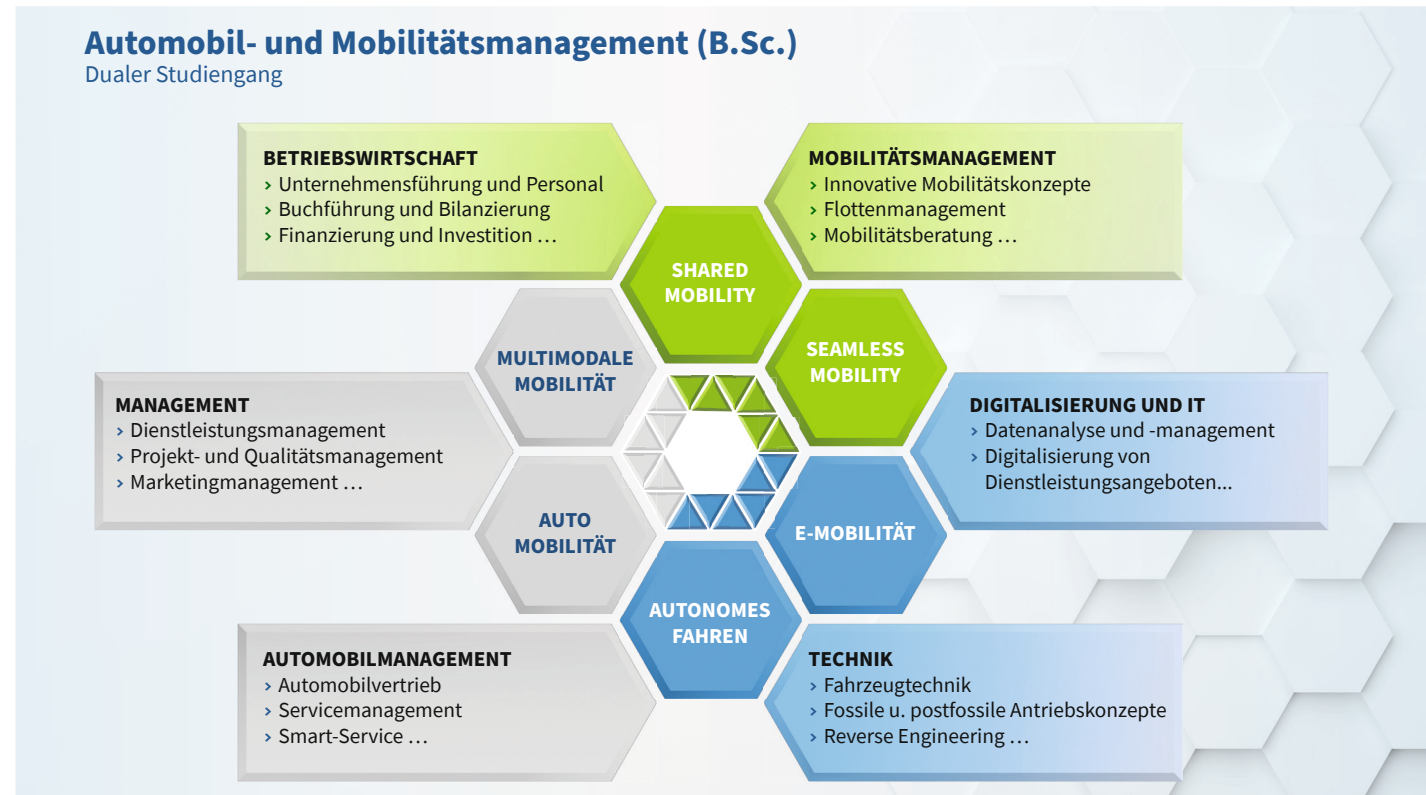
Automobil- und Mobilitätsmanagement (B.Sc.)
Dualer Studiengang

BETRIEBSWIRTSCHAFT
› Unternehmensführung und Personal
› Buchführung und Bilanzierung
› Finanzierung und Investition …

MOBILITÄTSMANAGEMENT
› Innovative Mobilitätskonzepte
› Flottenmanagement
› Mobilitätsberatung …

SHARED MOBILITY

MULTIMODALE MOBILITÄT

SEAMLESS MOBILITY

MANAGEMENT
› Dienstleistungsmanagement
› Projekt- und Qualitätsmanagement
› Marketingmanagement …

DIGITALISIERUNG UND IT
› Datenanalyse und -management
› Digitalisierung von Dienstleistungsangeboten...

AUTO MOBILITÄT

E-MOBILITÄT

AUTONOMES FAHREN

AUTOMOBILMANAGEMENT
› Automobilvertrieb
› Servicemanagement
› Smart-Service …

TECHNIK
› Fahrzeugtechnik
› Fossile u. postfossile Antriebskonzepte
› Reverse Engineering …